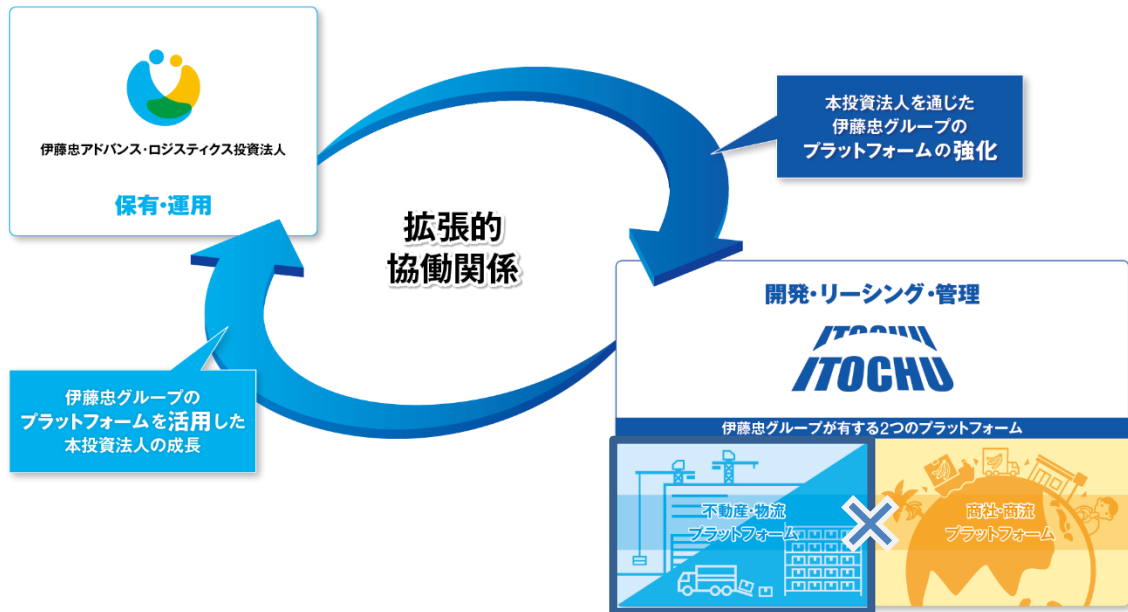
伊藤忠アドバンス・ロジスティクス投資法人

保有・運用

本投資法人を通じた
伊藤忠グループの
プラットフォームの強化

拡張的
協働関係

伊藤忠グループの
プラットフォームを活用した
本投資法人の成長

開発・リーシング・管理

ITOCHU

伊藤忠グループが有する2つのプラットフォーム

不動産・物流
プラットフォーム

商社・商流
プラットフォーム